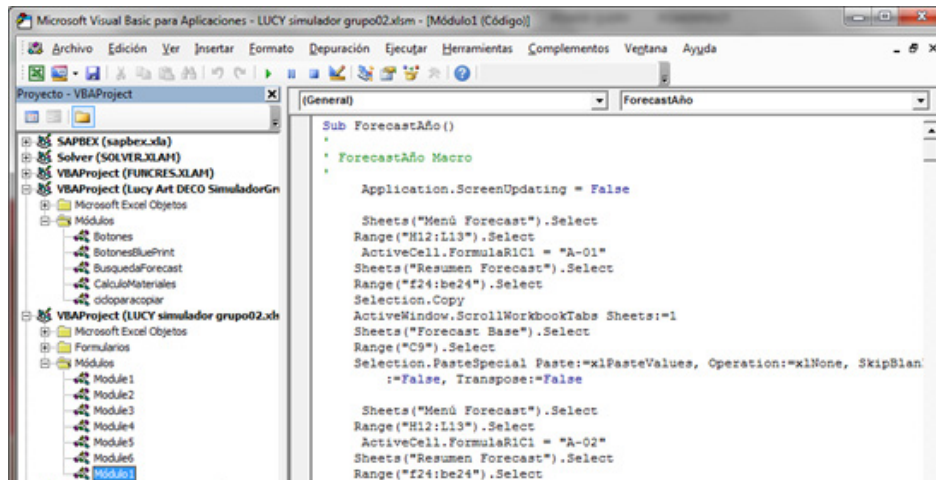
Microsoft Visual Basic para Aplicaciones - LUCY simulador grupo02.xlsm - [Módulo1 (Código)]

Archivo Edición Ver Insertar Formato Depuración Ejecutar Herramientas Complementos Ventana Ayuda

Proyecto - VBAProject

SAPBEX (sapbex.xla)
Solver (SOLVER.XLAM)
VBAProject (FUNCRES.XLAM)
VBAProject (Lucy Art DECO SimuladorGr
Microsoft Excel Objetos
Módulos
Botones
BotonesBluePrint
BusquedaForecast
CalculoMateriales
ciclopara copiar
VBAProject (LUCY simulador grupo02.xls
Microsoft Excel Objetos
Formularios
Módulos
Module1
Module2
Module3
Module4
Module5
Module6
Módulo1

(General)
ForecastAño

Sub ForecastAño()
'
' ForecastAño Macro
'
    Application.ScreenUpdating = False

    Sheets("Menú Forecast").Select
   Range("H12:L13").Select
    ActiveCell.FormulaR1C1 = "A-01"
   Sheets("Resumen Forecast").Select
   Range("f24:be24").Select
   Selection.Copy
   ActiveWindow.ScrollWorkbookTabs Sheets:=1
   Sheets("Forecast Base").Select
   Range("C9").Select
   Selection.PasteSpecial Paste:=xlPasteValues, Operation:=xlNone, SkipBlan
       :=False, Transpose:=False

    Sheets("Menú Forecast").Select
   Range("H12:L13").Select
    ActiveCell.FormulaR1C1 = "A-02"
   Sheets("Resumen Forecast").Select
   Range("f24:be24").Select